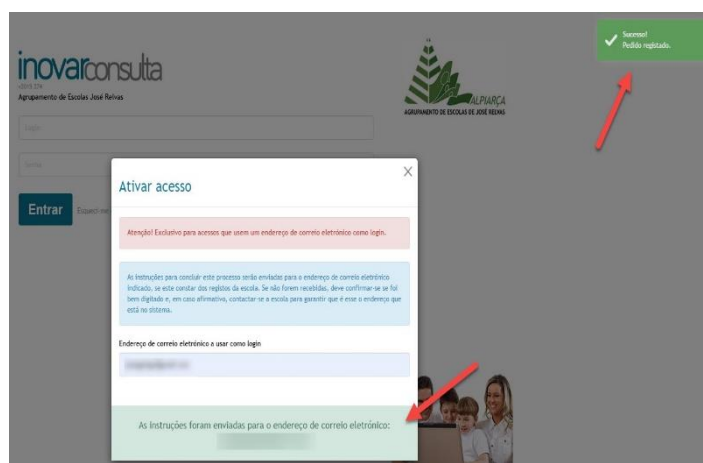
inovarconsulta
Agrupamento de Escolas José Relvas

Login

Senha

Entrar Esqueci-me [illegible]

ALPIARÇA
AGRUPAMENTO DE ESCOLAS DE JOSÉ RELVAS

Sucesso!
Pedido registado.

Ativar acesso

Atenção! Exclusivo para acessos que usem um endereço de correio eletrónico como login.

As instruções para concluir este processo serão enviadas para o endereço de correio eletrónico indicado, se este constar dos registos da escola. Se não forem recebidas, deve confirmar-se se foi bem digitado e, em caso afirmativo, contactar-se a escola para garantir que é esse o endereço que está no sistema.

Endereço de correio eletrónico a usar como login

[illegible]

As instruções foram enviadas para o endereço de correio eletrónico:
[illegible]